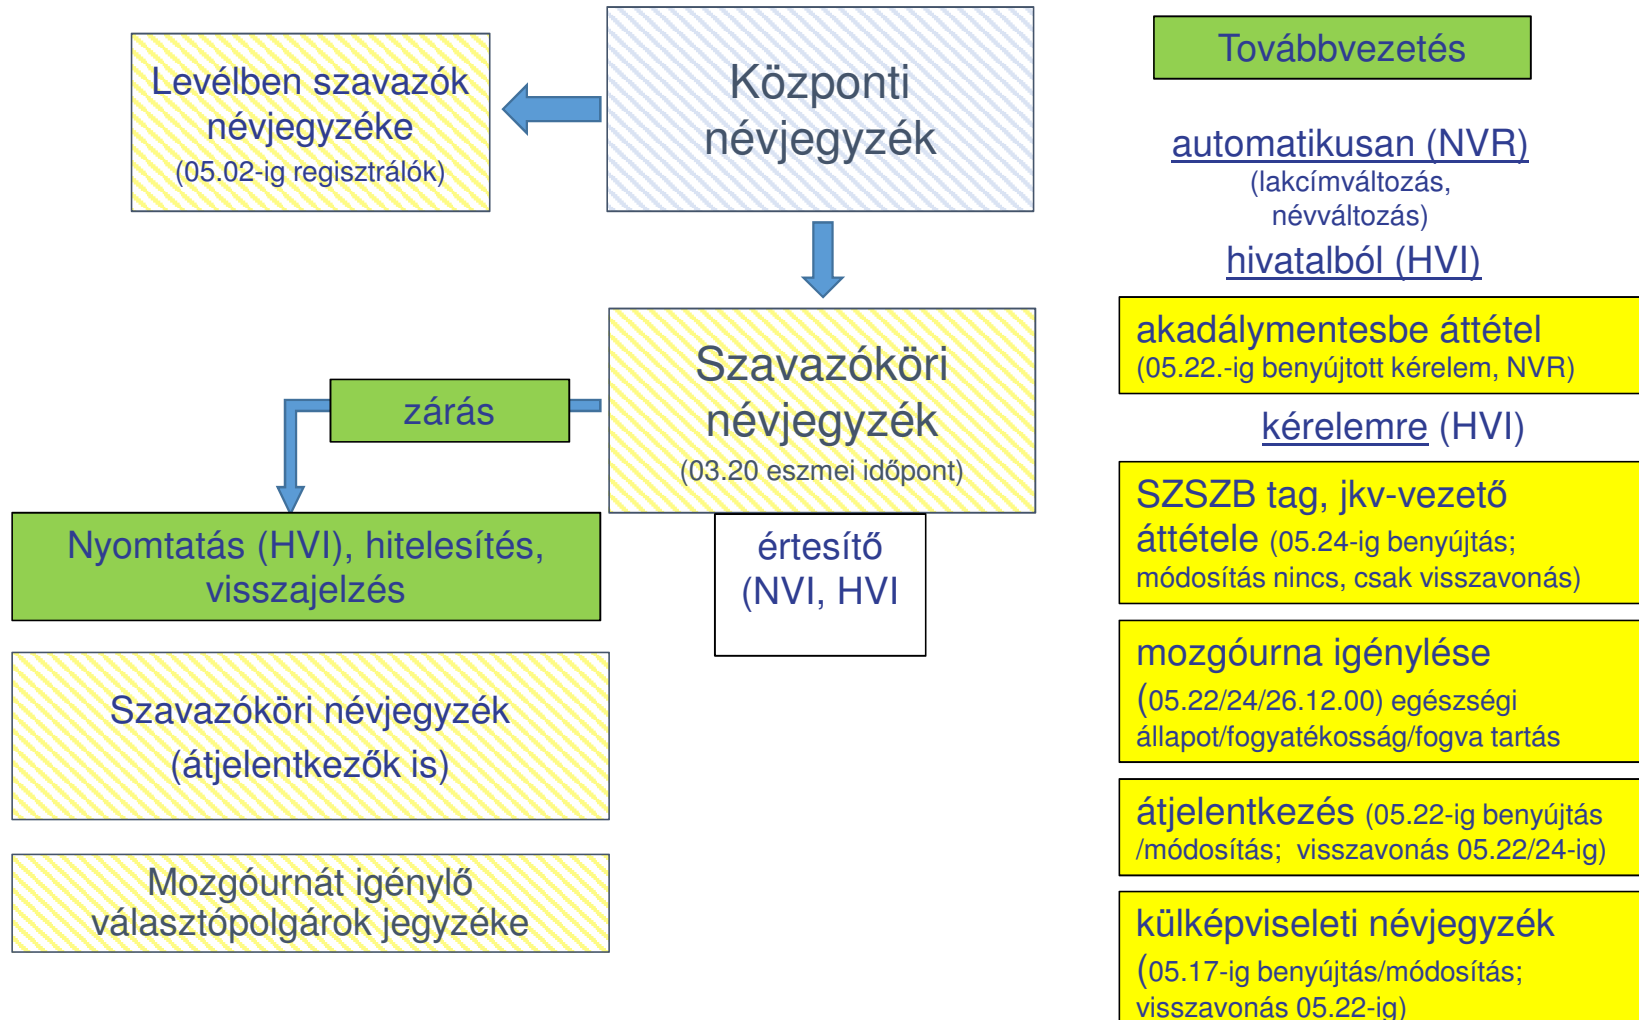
Levélben szavazók névjegyzéke
(05.02-ig regisztrálók)

Központi névjegyzék

Továbbvezetés

automatikusan (NVR)
(lakcímváltozás, névváltozás)
hivatalból (HVI)

akadálymentesbe áttétel
(05.22.-ig benyújtott kérelem, NVR)

kérelemre (HVI)

Szavazóköri névjegyzék
(03.20 eszmei időpont)

zárás

Nyomtatás (HVI), hitelesítés, visszajelzés

értesítő
(NVI, HVI

SZSZB tag, jkv-vezető áttétele (05.24-ig benyújtás; módosítás nincs, csak visszavonás)

mozgóurna igénylése
(05.22/24/26.12.00) egészségi állapot/fogyatékosság/fogva tartás

Szavazóköri névjegyzék
(átjelentkezők is)

átjelentkezés (05.22-ig benyújtás /módosítás; visszavonás 05.22/24-ig)

Mozgóurnát igénylő választópolgárok jegyzéke

külképviseleti névjegyzék
(05.17-ig benyújtás/módosítás; visszavonás 05.22-ig)